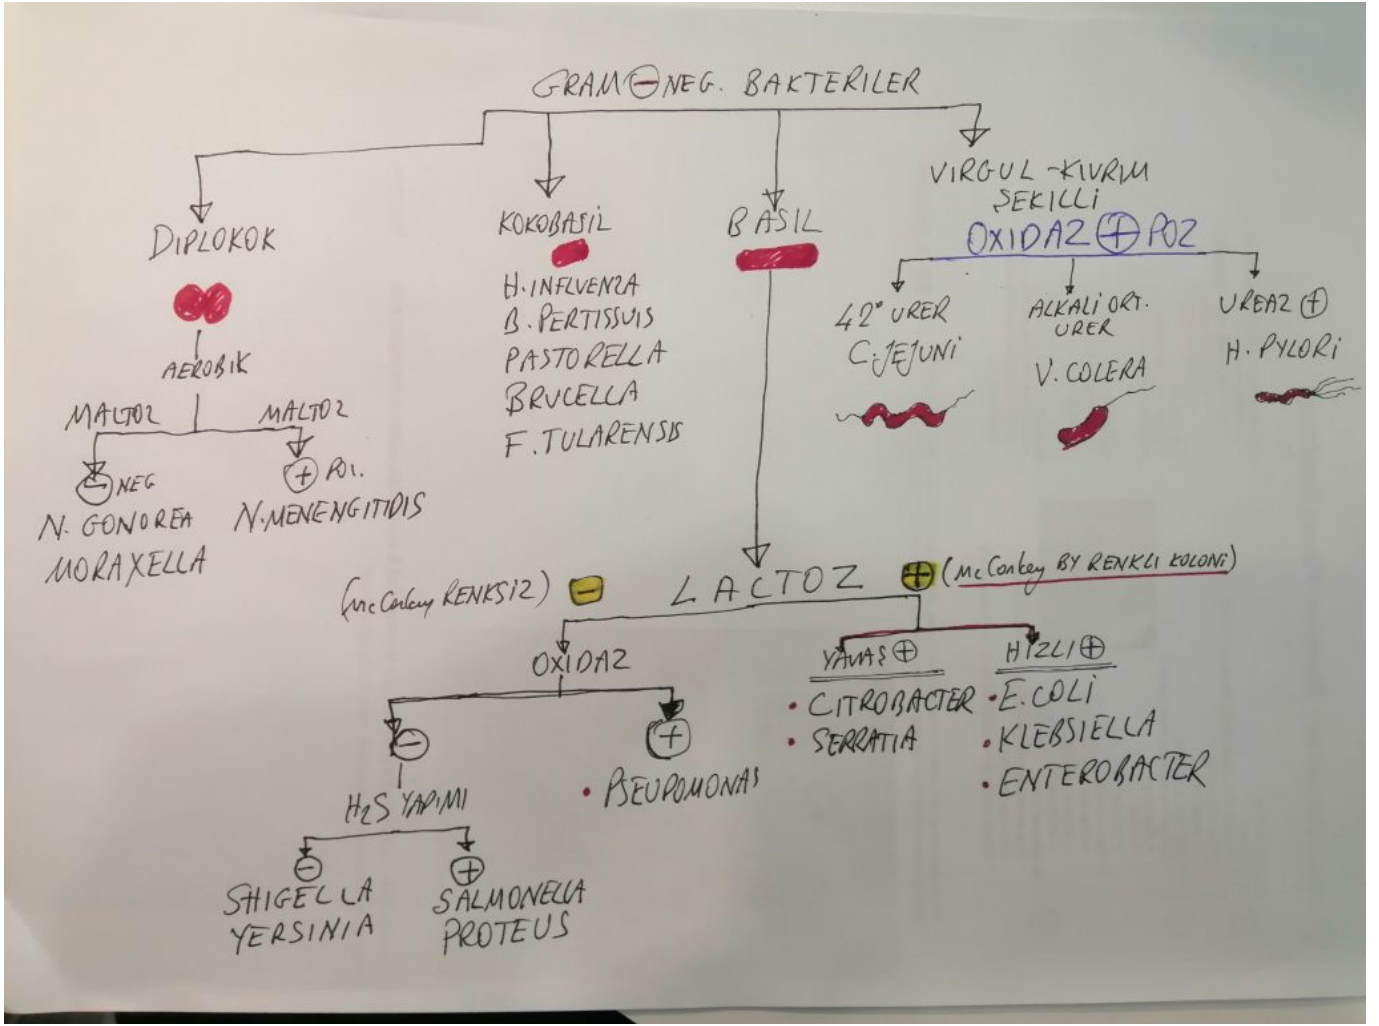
GRAM ⊖ NEG. BAKTERILER

DIPLOKOK

AEROBIK

MALTOZ

MALTOZ

⊖ NEG

N. GONOREA
MORAXELLA

⊕ POZ.

N. MENENGITIDIS

KOKOBASIL

H. INFLUENZA
B. PERTISSUIS
PASTORELLA
BRUCELLA
F. TULARENSIS

BASIL

VIRGUL - KIVRIM ŞEKILLI

OXIDAZ ⊕ POZ

42° URER
C. JEJUNI

ALKALI ORT. URER
V. COLERA

UREAZ ⊕
H. PYLORI

(Mc Conkey RENKSIZ) ⊖ LACTOZ ⊕ (Mc Conkey BY RENKLI KOLONI)

OXIDAZ

⊖

H$_2$S YAPIMI

⊖
SHIGELLA
YERSINIA

⊕
SALMONELLA
PROTEUS

⊕
• PSEUDOMONAS

YAVAŞ ⊕
• CITROBACTER
• SERRATIA

HIZLI ⊕
• E. COLI
• KLEBSIELLA
• ENTEROBACTER